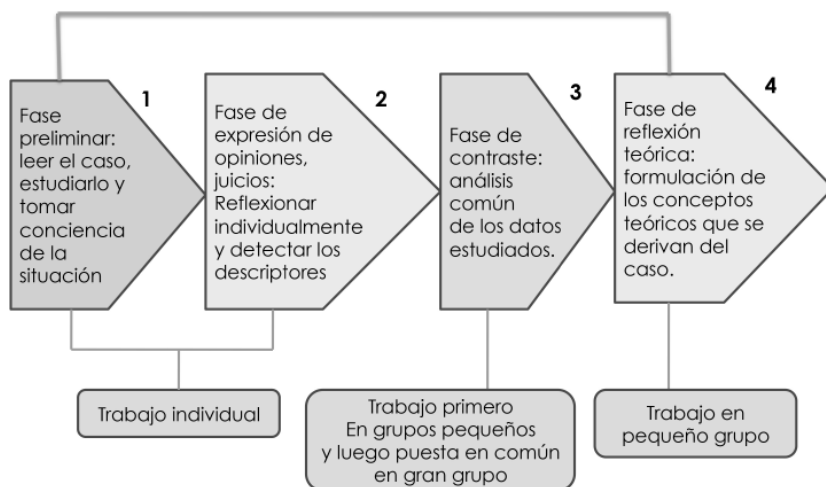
1
Fase preliminar: leer el caso, estudiarlo y tomar conciencia de la situación

2
Fase de expresión de opiniones, juicios: Reflexionar individualmente y detectar los descriptores

3
Fase de contraste: análisis común de los datos estudiados.

4
Fase de reflexión teórica: formulación de los conceptos teóricos que se derivan del caso.

Trabajo individual

Trabajo primero
En grupos pequeños
y luego puesta en común
en gran grupo

Trabajo en pequeño grupo